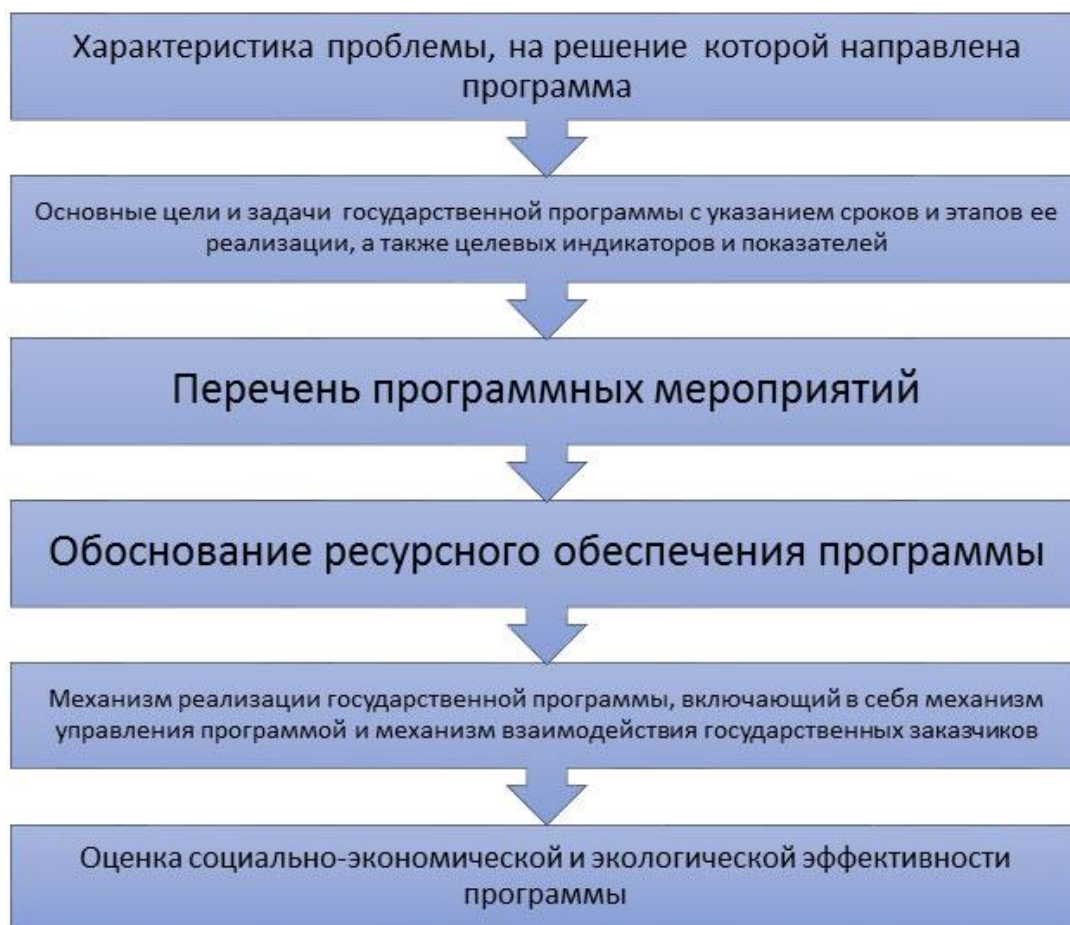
Характеристика проблемы, на решение которой направлена программа

Основные цели и задачи государственной программы с указанием сроков и этапов ее реализации, а также целевых индикаторов и показателей

Перечень программных мероприятий

Обоснование ресурсного обеспечения программы

Механизм реализации государственной программы, включающий в себя механизм управления программой и механизм взаимодействия государственных заказчиков

Оценка социально-экономической и экологической эффективности программы